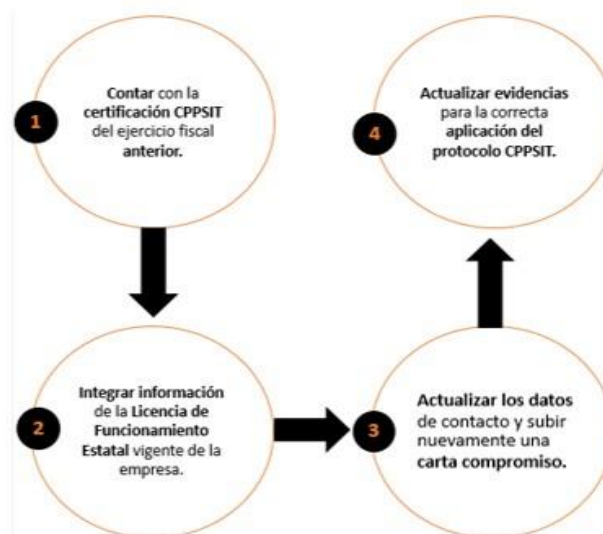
1

Contar con la certificación CPPSIT del ejercicio fiscal anterior.

2

Integrar información de la Licencia de Funcionamiento Estatal vigente de la empresa.

3

Actualizar los datos de contacto y subir nuevamente una carta compromiso.

4

Actualizar evidencias para la correcta aplicación del protocolo CPPSIT.